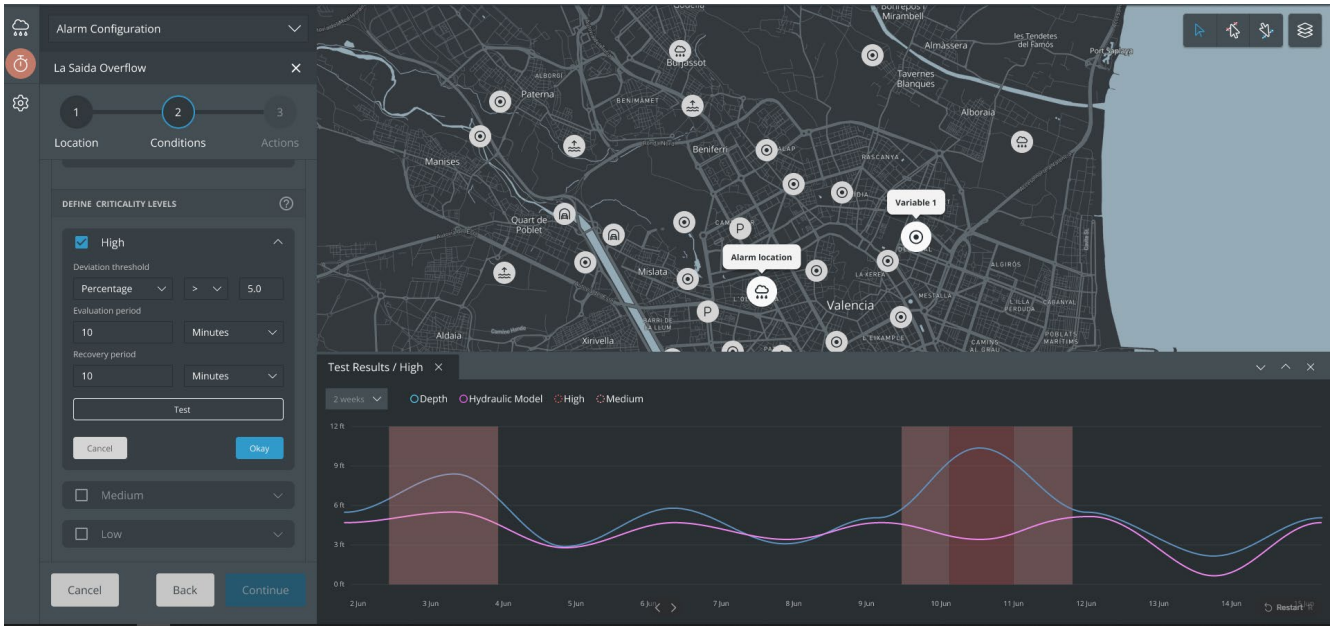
Alarm Configuration

La Saida Overflow

1 Location
2 Conditions
3 Actions

DEFINE CRITICALITY LEVELS

High

Deviation threshold
Percentage
>
5.0

Evaluation period
10
Minutes

Recovery period
10
Minutes

Test

Cancel
Okay

Medium

Low

Cancel
Back
Continue

Burjassot
Paterna
Benimamet
Beniferri
Manises
Quart de Poblet
Mislata
Aldaia
Xirivella
Valencia
Tavernes Blanques
Alboraia
Almassera
Rascanya
La Xerea
Algirós
Mestalla
L'Illa Perduda
Camins al Grau
Poblats Marítims
L'Eixample
Port Saplaya
les Tendetes del Famós
Bonrepòs i Mirambell
Alboraia

Variable 1
Alarm location

Test Results / High

2 weeks
Depth
Hydraulic Model
High
Medium

12 ft
9 ft
6 ft
3 ft
0 ft

2 Jun
3 Jun
4 Jun
5 Jun
6 Jun
7 Jun
8 Jun
9 Jun
10 Jun
11 Jun
12 Jun
13 Jun
14 Jun

Restart